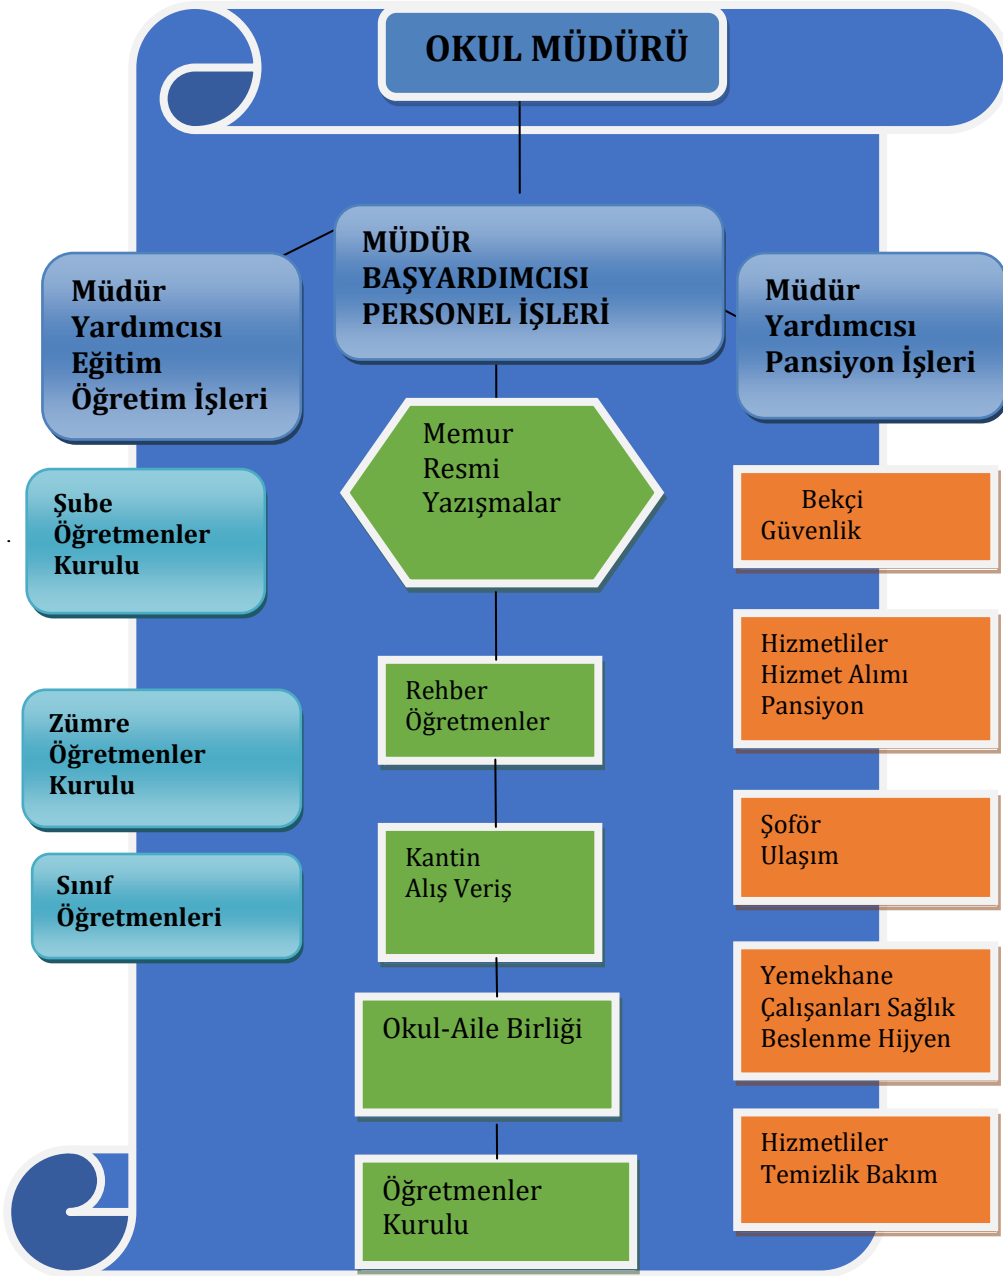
OKUL MÜDÜRÜ

MÜDÜR BAŞYARDIMCISI PERSONEL İŞLERİ

Müdür Yardımcısı Eğitim Öğretim İşleri

Müdür Yardımcısı Pansiyon İşleri

Memur Resmi Yazışmalar

Şube Öğretmenler Kurulu

Bekçi Güvenlik

Hizmetliler Hizmet Alımı Pansiyon

Rehber Öğretmenler

Zümre Öğretmenler Kurulu

Şoför Ulaşım

Kantin Alış Veriş

Sınıf Öğretmenleri

Yemekhane Çalışanları Sağlık Beslenme Hijyen

Okul-Aile Birliği

Hizmetliler Temizlik Bakım

Öğretmenler Kurulu